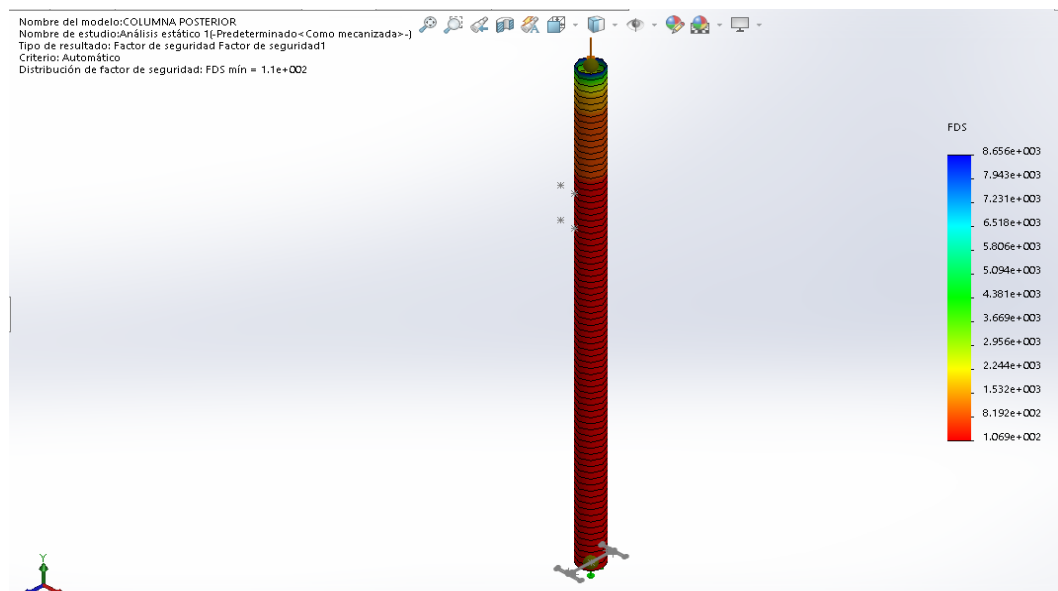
Nombre del modelo:COLUMNA POSTERIOR
Nombre de estudio:Análisis estático 1(-Predeterminado<Como mecanizada>-)
Tipo de resultado: Factor de seguridad Factor de seguridad1
Criterio: Automático
Distribución de factor de seguridad: FDS mín = 1.1e+002

FDS
8.656e+003
7.943e+003
7.231e+003
6.518e+003
5.806e+003
5.094e+003
4.381e+003
3.669e+003
2.956e+003
2.244e+003
1.532e+003
8.192e+002
1.069e+002

Y